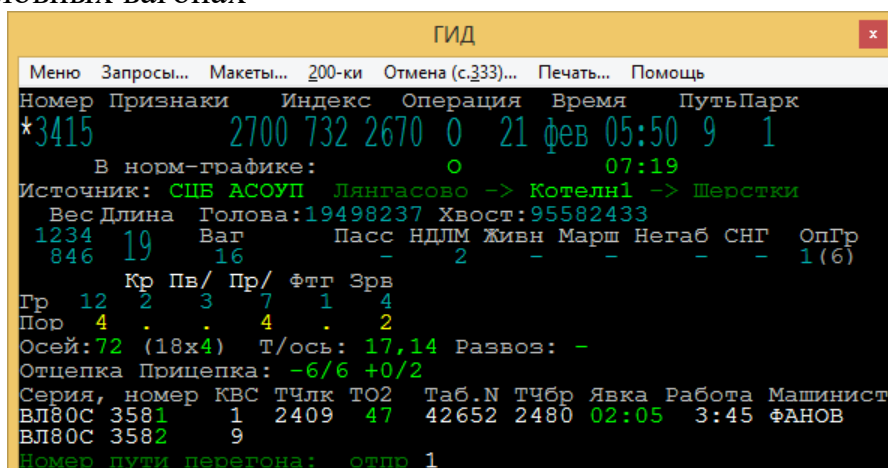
товных вагонах

ГИД

Меню Запросы... Макеты... 200-ки Отмена (с.333)... Печать... Помощь

Номер Признаки Индекс Операция Время ПутьПарк
*3415 2700 732 2670 0 21 фев 05:50 9 1
В норм-графике: о 07:19
Источник: СЦБ АСОУП Лянгасово -> Котелн1 -> Шерстки
Вес Длина Голова:19498237 Хвост:95582433
1234 19 Ваг Пасс НДЛМ Живн Марш Негаб СНГ ОпГр
846 16 - 2 - - - - 1(6)
Кр Пв/ Пр/ Фтг Зрв
Гр 12 2 3 7 1 4
Пор 4 . . 4 . 2
Осей:72 (18х4) Т/ось: 17,14 Развоз: -
Отцепка Прицепка: -6/6 +0/2
Серия, номер КВС ТЧлк ТО2 Таб.N ТЧбр Явка Работа Машинист
ВЛ80С 3581 1 2409 47 42652 2480 02:05 3:45 ФАНОВ
ВЛ80С 3582 9
Номер пути перегона: отпр 1